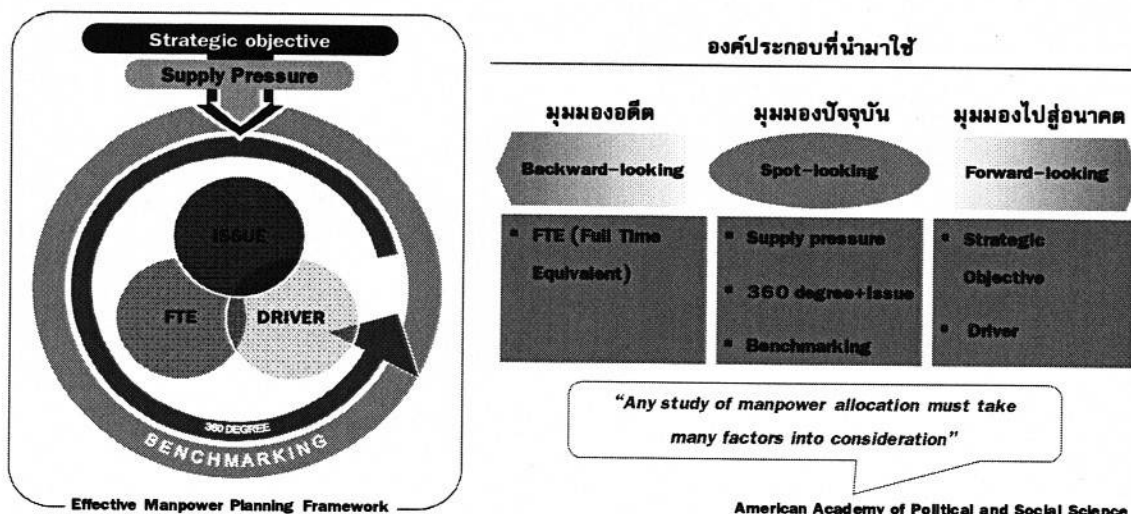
Strategic objective

Supply Pressure

ISSUE

FTE

DRIVER

360 DEGREE

BENCHMARKING

Effective Manpower Planning Framework

องค์ประกอบที่นำมาใช้

| มุมมองอดีต | มุมมองปัจจุบัน | มุมมองไปสู่อนาคต |
|---|---|---|
| Backward-looking | Spot-looking | Forward-looking |
| • FTE (Full Time Equivalent) | • Supply pressure • 360 degree+issue • Benchmarking | • Strategic Objective • Driver |

"Any study of manpower allocation must take many factors into consideration"

American Academy of Political and Social Science